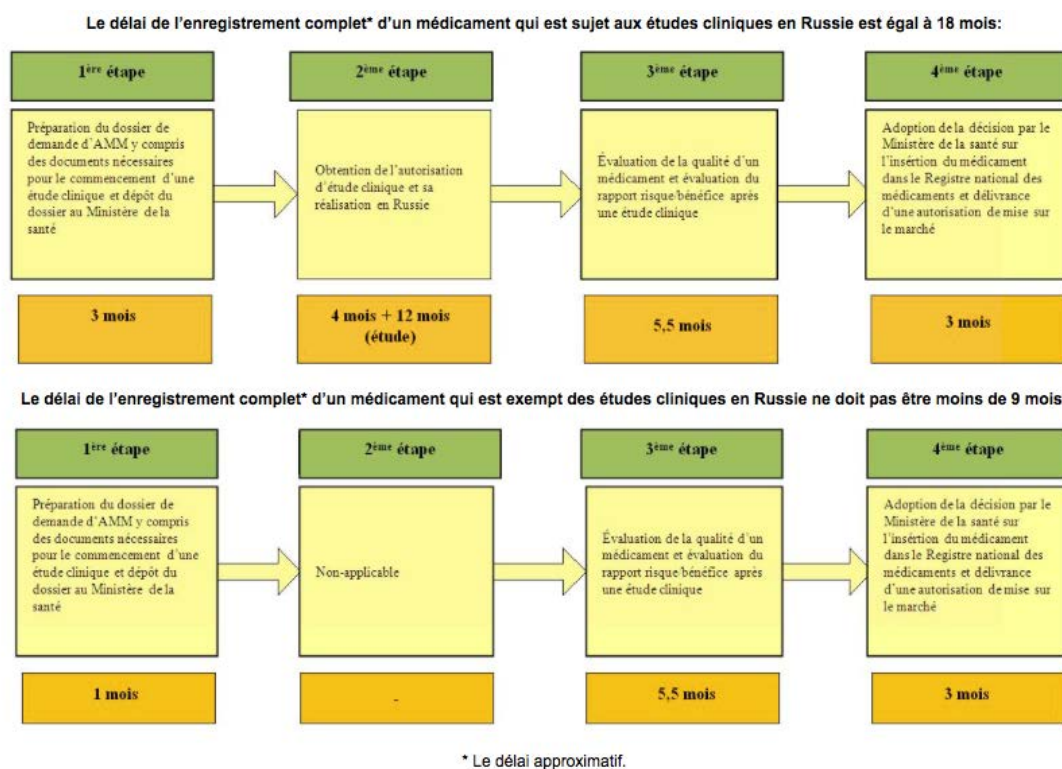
Le délai de l'enregistrement complet* d'un médicament qui est sujet aux études cliniques en Russie est égal à 18 mois:

1ère étape

Préparation du dossier de demande d'AMM y compris des documents nécessaires pour le commencement d'une étude clinique et dépôt du dossier au Ministère de la santé

3 mois

2ème étape

Obtention de l'autorisation d'étude clinique et sa réalisation en Russie

4 mois + 12 mois (étude)

3ème étape

Évaluation de la qualité d'un médicament et évaluation du rapport risque/bénéfice après une étude clinique

5,5 mois

4ème étape

Adoption de la décision par le Ministère de la santé sur l'insértion du médicament dans le Registre national des médicaments et délivrance d'une autorisation de mise sur le marché

3 mois

Le délai de l'enregistrement complet* d'un médicament qui est exempt des études cliniques en Russie ne doit pas être moins de 9 mois

1ère étape

Préparation du dossier de demande d'AMM y compris des documents nécessaires pour le commencement d'une étude clinique et dépôt du dossier au Ministère de la santé

1 mois

2ème étape

Non-applicable

-

3ème étape

Évaluation de la qualité d'un médicament et évaluation du rapport risque/bénéfice après une étude clinique

5,5 mois

4ème étape

Adoption de la décision par le Ministère de la santé sur l'insértion du médicament dans le Registre national des médicaments et délivrance d'une autorisation de mise sur le marché

3 mois

* Le délai approximatif.